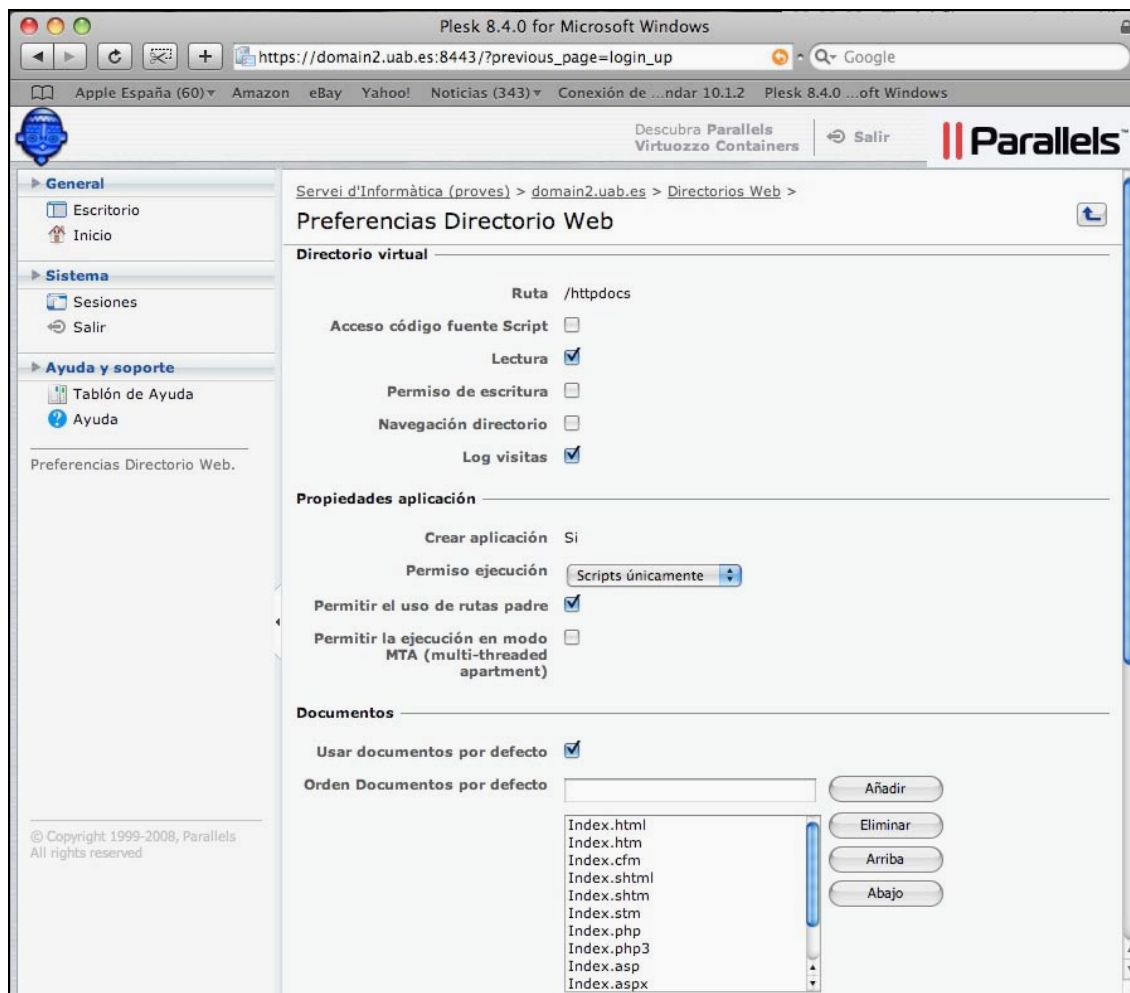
Plesk 8.4.0 for Microsoft Windows

https://domain2.uab.es:8443/?previous_page=login_up

Q- Google

Apple España (60) Amazon eBay Yahoo! Noticias (343) Conexión de ...ndar 10.1.2 Plesk 8.4.0 ...oft Windows

Descubra Parallels Virtuozzo Containers

Salir

Parallels

General
Escritorio
Inicio

Sistema
Sesiones
Salir

Ayuda y soporte
Tablón de Ayuda
Ayuda

Preferencias Directorio Web.

© Copyright 1999-2008, Parallels
All rights reserved

Servei d'Informàtica (proves) > domain2.uab.es > Directorios Web >

Preferencias Directorio Web

Directorio virtual

Ruta /httpdocs

Acceso código fuente Script

Lectura

Permiso de escritura

Navegación directorio

Log visitas

Propiedades aplicación

Crear aplicación Si

Permiso ejecución Scripts únicamente

Permitir el uso de rutas padre

Permitir la ejecución en modo MTA (multi-threaded apartment)

Documentos

Usar documentos por defecto

Orden Documentos por defecto

Añadir

Eliminar

Arriba

Abajo

Index.html
Index.htm
Index.cfm
Index.shtml
Index.shtm
Index.stm
Index.php
Index.php3
Index.asp
Index.aspx